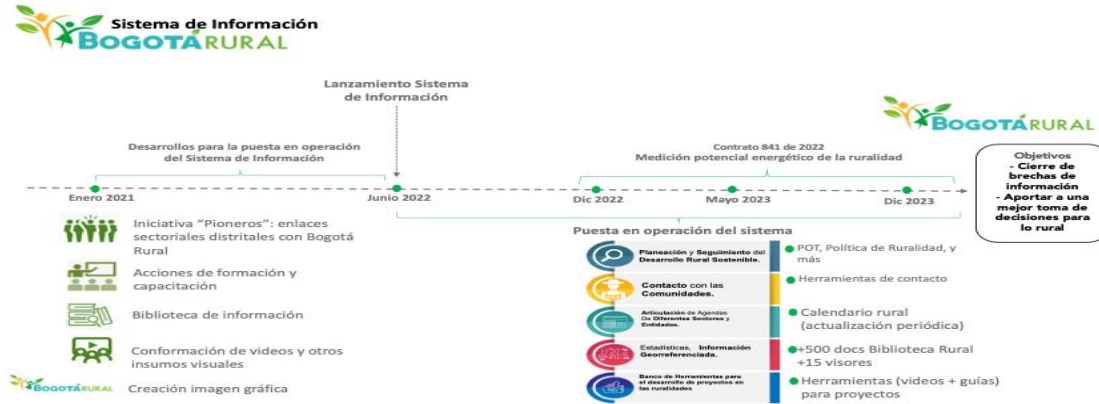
Sistema de Información
BOGOTÁRURAL

Lanzamiento Sistema de Información

BOGOTÁRURAL

Desarrollos para la puesta en operación del Sistema de Información

Contrato 841 de 2022
Medición potencial energético de la ruralidad

Objetivos
- Cierre de brechas de información
- Aportar a una mejor toma de decisiones para lo rural

Enero 2021
Junio 2022
Dic 2022
Mayo 2023
Dic 2023

Iniciativa "Pioneros": enlaces sectoriales distritales con Bogotá Rural

Acciones de formación y capacitación

Biblioteca de información

Conformación de videos y otros insumos visuales

BOGOTÁRURAL Creación imagen gráfica

Puesta en operación del sistema

Planeación y Seguimiento del Desarrollo Rural Sostenible.
POT, Política de Ruralidad, y más

Contacto con las Comunidades.
Herramientas de contacto

Articulación de Agendas De Diferentes Sectores y Entidades.
Calendario rural (actualización periódica)

Estadísticas, Información Georreferenciada.
+500 docs Biblioteca Rural +15 visores

Banco de Herramientas para el desarrollo de proyectos en las ruralidades
Herramientas (videos + guías) para proyectos